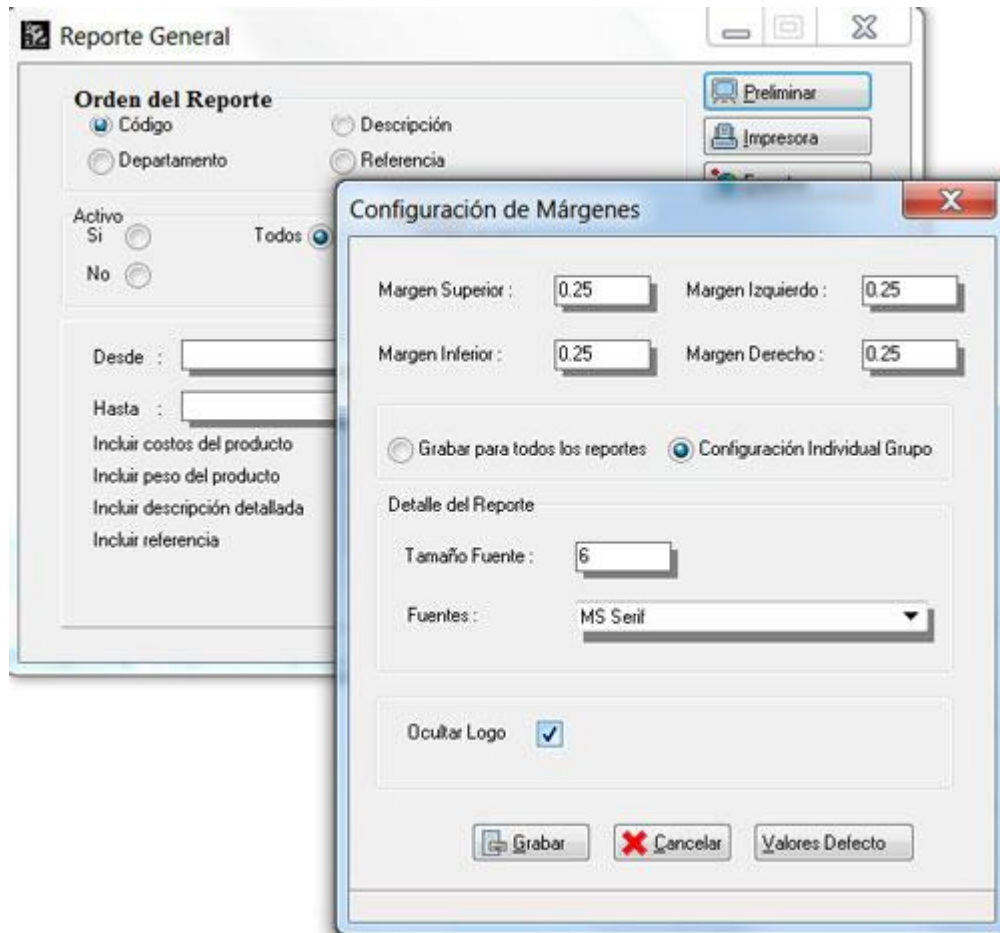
Reporte General

Orden del Reporte
Código
Descripción
Departamento
Referencia

Preliminar
Impresora
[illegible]

Activo
Si
Todos
No

Desde :
Hasta :
Incluir costos del producto
Incluir peso del producto
Incluir descripción detallada
Incluir referencia

Configuración de Márgenes

Margen Superior : 0.25
Margen Izquierdo : 0.25
Margen Inferior : 0.25
Margen Derecho : 0.25

Grabar para todos los reportes
Configuración Individual Grupo

Detalle del Reporte
Tamaño Fuente : 6
Fuentes : MS Serif

Ocultar Logo

Grabar
Cancelar
Valores Defecto